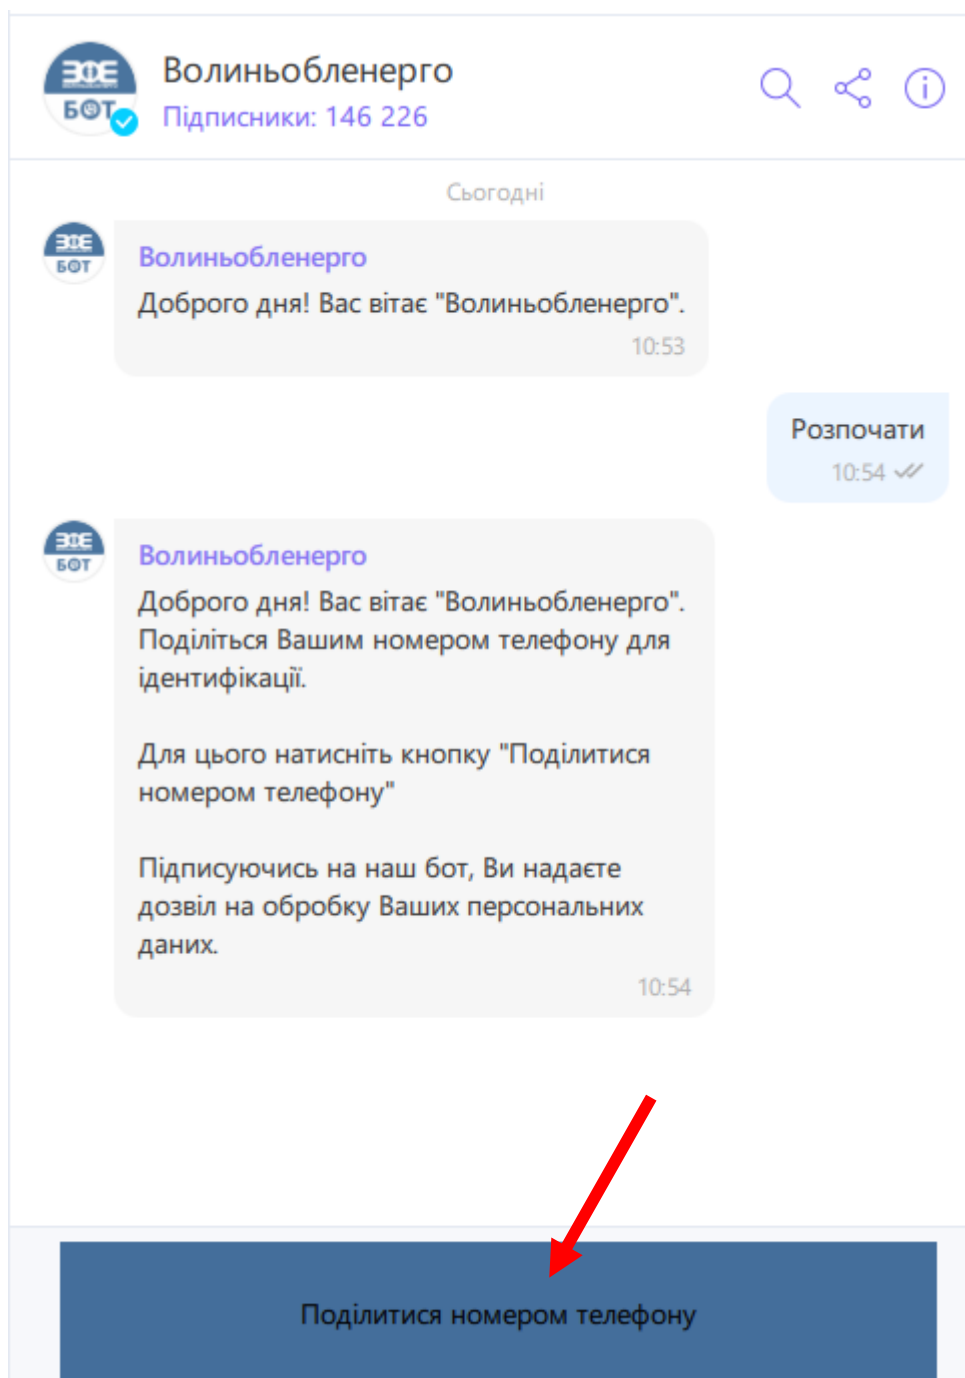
ВОЕ БОТ

Волиньобленерго
Підписники: 146 226

Сьогодні

ВОЕ БОТ

Волиньобленерго
Доброго дня! Вас вітає "Волиньобленерго".
10:53

Розпочати
10:54

ВОЕ БОТ

Волиньобленерго
Доброго дня! Вас вітає "Волиньобленерго". Поділіться Вашим номером телефону для ідентифікації.

Для цього натисніть кнопку "Поділитися номером телефону"

Підписуючись на наш бот, Ви надаєте дозвіл на обробку Ваших персональних даних.
10:54

Поділитися номером телефону